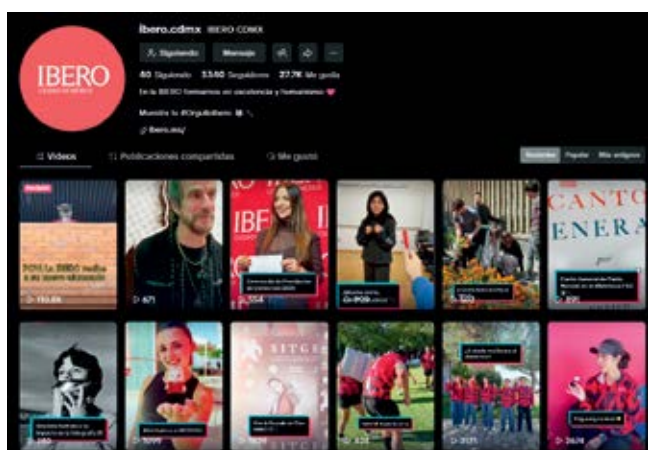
ibero.cdmx IBERO CDMX

Siguiendo Mensaje

60 Siguiendo 5360 Seguidores 27.7K Me gusta

En la IBERO formamos en excelencia y humanismo ❤

Muestra tu #OrgulloIbero

ibero.mx/

IBERO

Videos Publicaciones compartidas Me gustó

Recientes Popular Más antiguos

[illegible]

POV: La IBERO recibe a su nuevo alumnado

▷ 110.8K

▷ 471

▷ 554

▷ 909

▷ 550

CANTO ENERA

▷ 391

▷ 240

▷ 1090

SITGE

▷ 1679

▷ 335

▷ 3171

▷ 2474